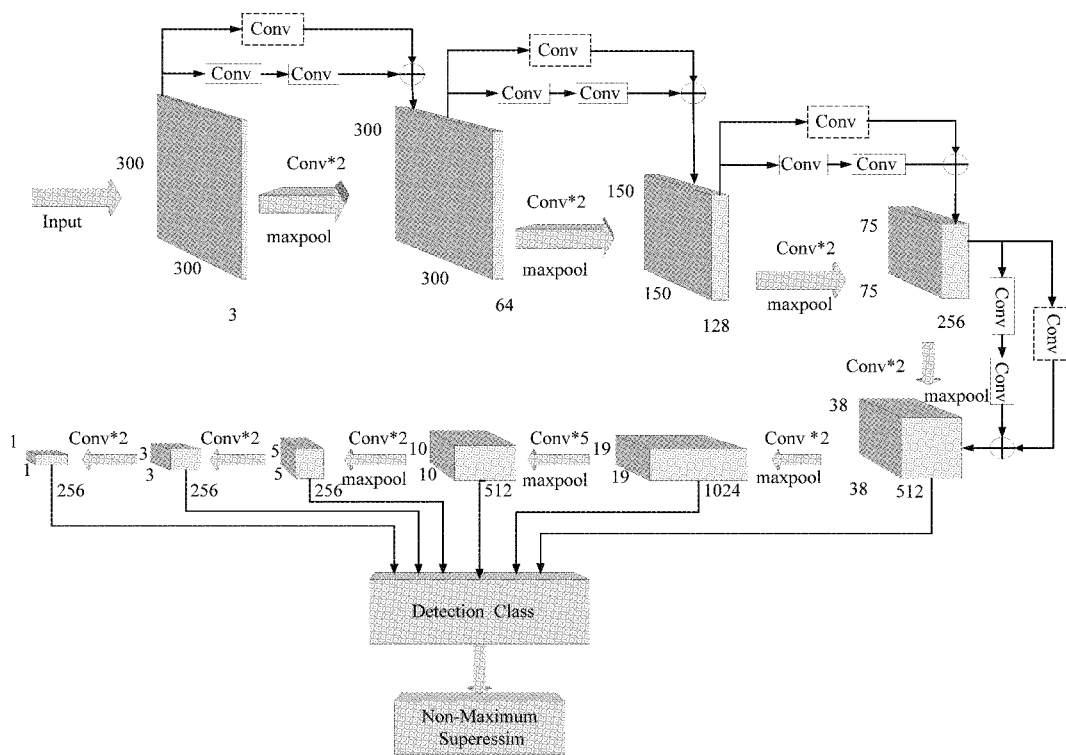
Conv
Conv
Conv
Conv
Conv
Conv
Conv
Conv
Conv
300
Input
300
3
Conv*2
maxpool
300
300
64
Conv*2
maxpool
150
150
128
Conv*2
maxpool
75
75
256
Conv
Conv
Conv
Conv*2
maxpool
38
38
512
1
1
256
Conv*2
3
3
256
Conv*2
5
5
256
Conv*2
maxpool
10
10
512
Conv*5
maxpool
19
19
1024
Conv *2
maxpool
Detection Class
Non-Maximum Superessim